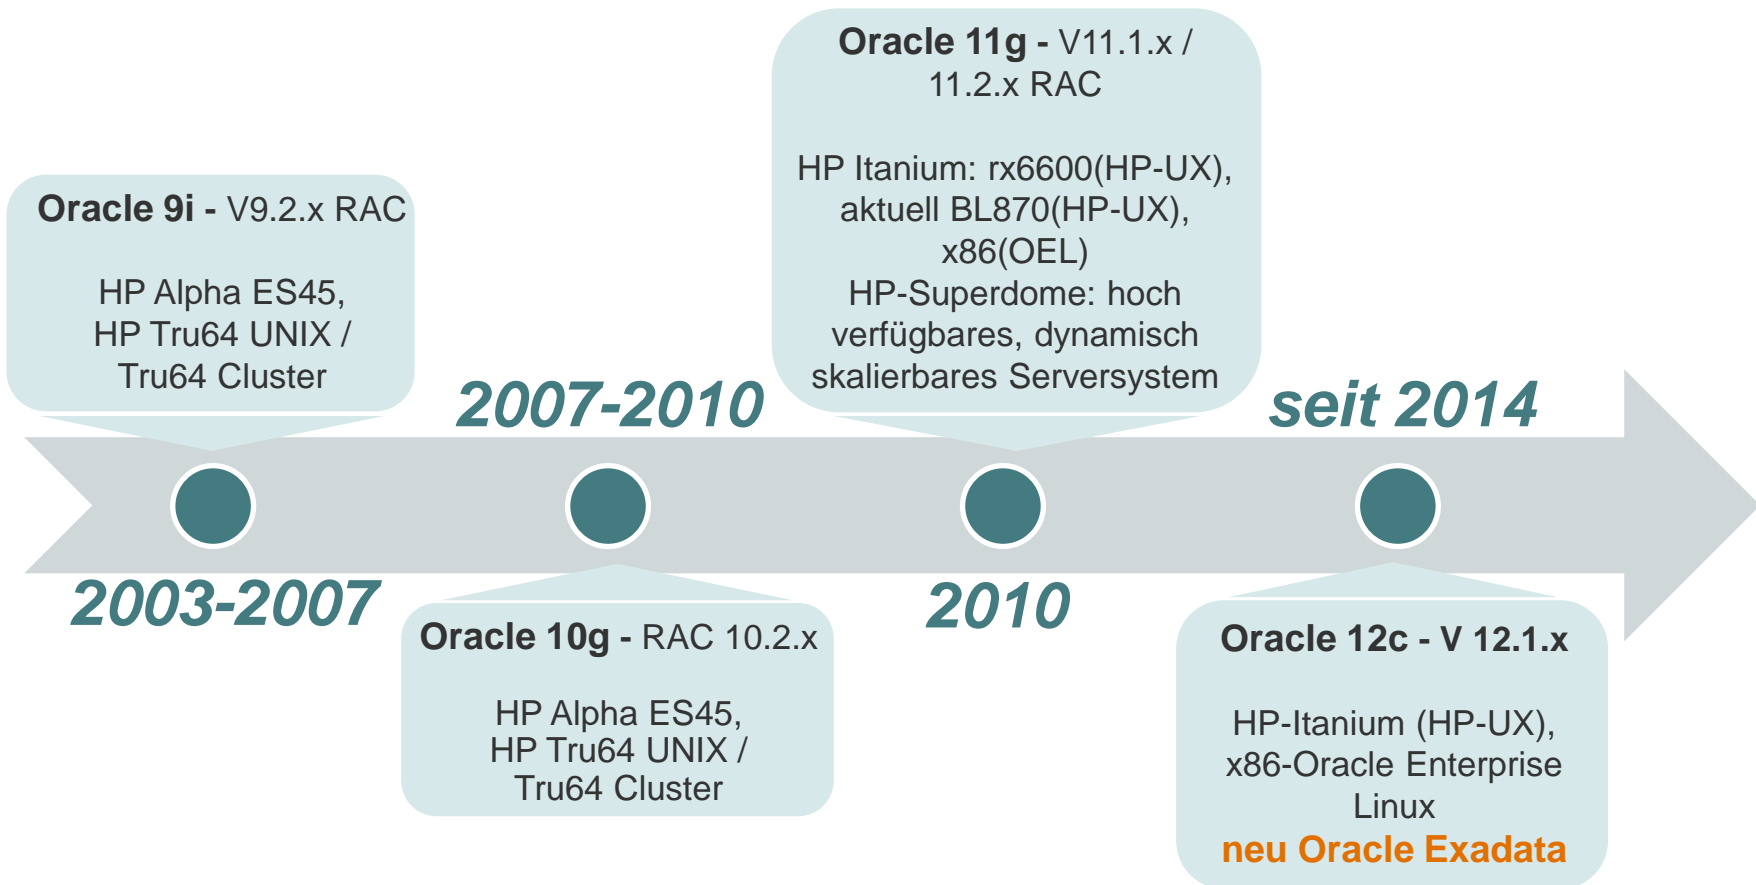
**Oracle 9i -** V9.2.x RAC

HP Alpha ES45, HP Tru64 UNIX / Tru64 Cluster

2003-2007

2007-2010

**Oracle 10g -** RAC 10.2.x

HP Alpha ES45, HP Tru64 UNIX / Tru64 Cluster

**Oracle 11g -** V11.1.x / 11.2.x RAC

HP Itanium: rx6600(HP-UX), aktuell BL870(HP-UX), x86(OEL)
HP-Superdome: hoch verfügbares, dynamisch skalierbares Serversystem

2010

seit 2014

**Oracle 12c - V 12.1.x**

HP-Itanium (HP-UX), x86-Oracle Enterprise Linux
**neu Oracle Exadata**